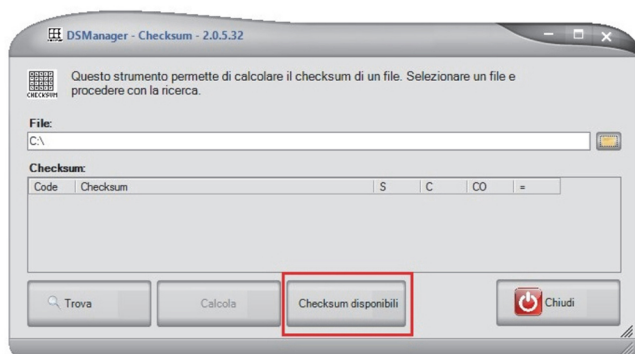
DSManager - Checksum - 2.0.5.32

CHECKSUM

Questo strumento permette di calcolare il checksum di un file. Selezionare un file e procedere con la ricerca.

File:

C:\

Checksum:

| Code | Checksum | S | C | CO | = |
|---|---|---|---|---|---|

Trova

Calcola

Checksum disponibili

Chiudi